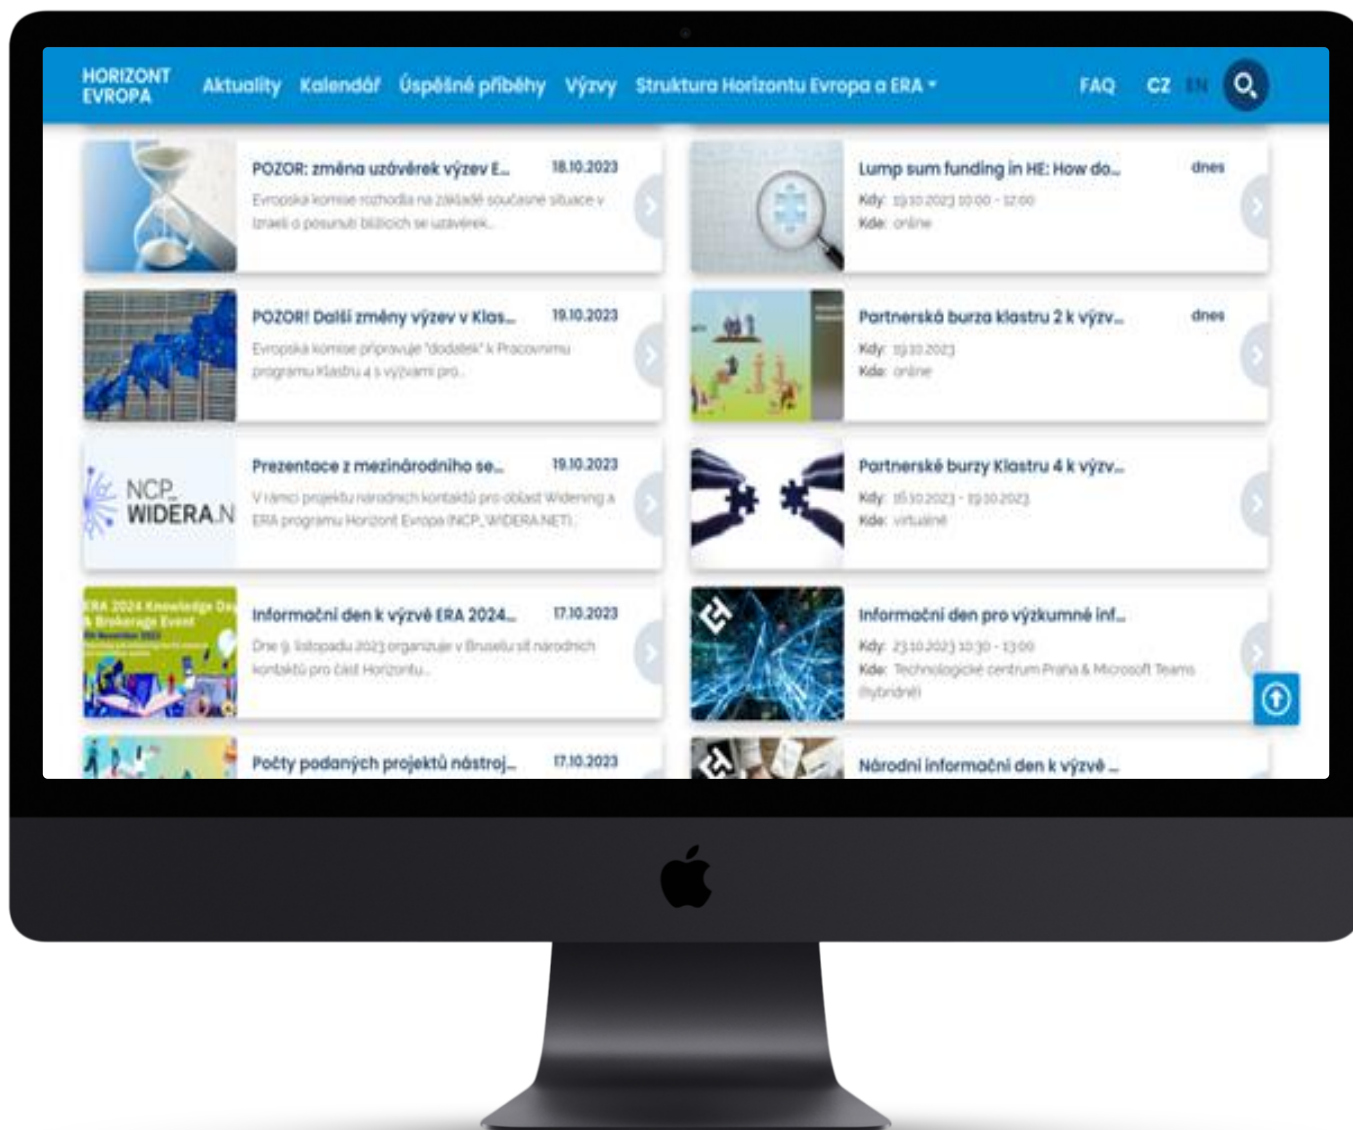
HORIZONT EVROPA Aktuality Kalendář Úspěšné příběhy Výzvy Struktura Horizontu Evropa a ERA FAQ CZ EN

POZOR: změna uzávěrek výzev E... 18.10.2023
Evropská komise rozhodla na základě současné situace v Izraeli o posunutí blížících se uzávěrek...

Lump sum funding in HE: How do... dnes
Kdy: 19.10.2023 10:00 - 12:00
Kde: online

POZOR! Další změny výzev v Klas... 19.10.2023
Evropská komise připravuje "dodatek" k Pracovnímu programu Klastru 4 s výzvami pro...

Partnerská burza klastru 2 k výzv... dnes
Kdy: 19.10.2023
Kde: online

NCP_ WIDERA.N

Prezentace z mezinárodního se... 19.10.2023
V rámci projektu národních kontaktů pro oblast Widening a ERA programu Horizont Evropa (NCP_WIDERA.NET)...

Partnerské burzy Klastru 4 k výzv...
Kdy: 16.10.2023 - 19.10.2023
Kde: virtuálně

ERA 2024 Knowledge Day & Brokerage Event

Informační den k výzvě ERA 2024... 17.10.2023
Dne 9. listopadu 2023 organizuje v Bruselu síť národních kontaktů pro část Horizontu...

Informační den pro výzkumné inf...
Kdy: 23.10.2023 10:30 - 13:00
Kde: Technologické centrum Praha & Microsoft Teams (hybridně)

Počty podaných projektů nástroj... 17.10.2023

Národní informační den k výzvě ...